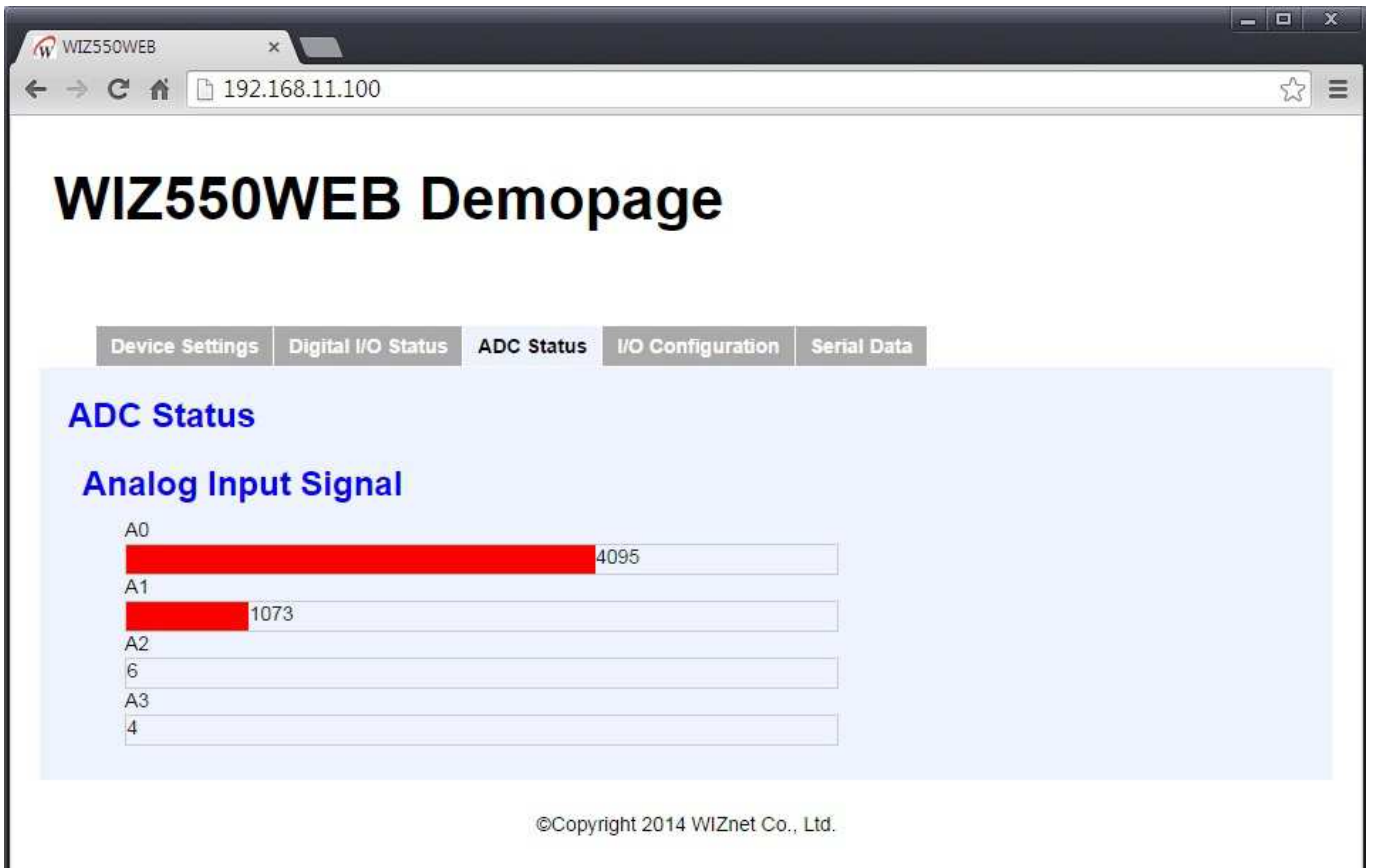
WIZ550WEB ×

192.168.11.100

WIZ550WEB Demopage

Device Settings | Digital I/O Status | ADC Status | I/O Configuration | Serial Data

ADC Status

Analog Input Signal

A0
4095
A1
1073
A2
6
A3
4

©Copyright 2014 WIZnet Co., Ltd.